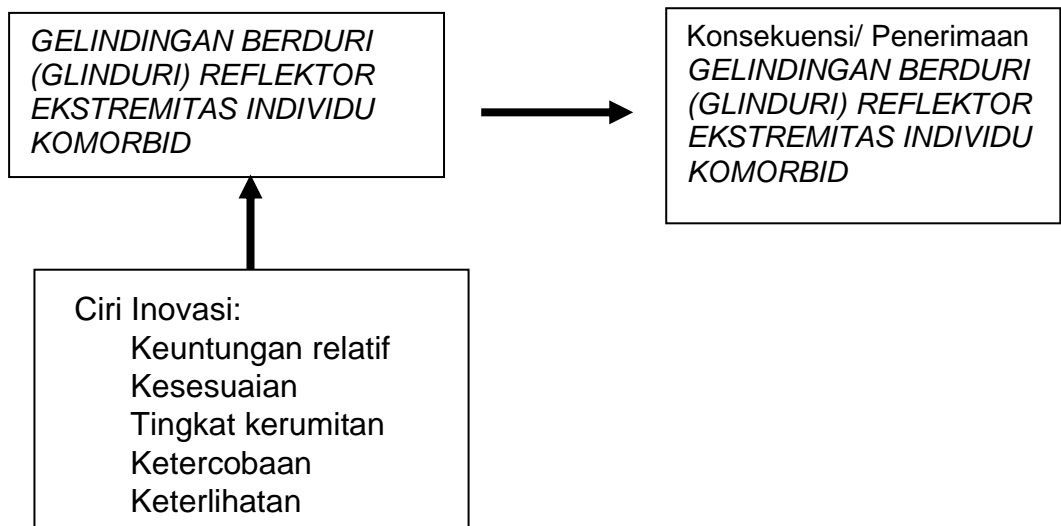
GELINDINGAN BERDURI (GLINDURI) REFLEKTOR EKSTREMITAS INDIVIDU KOMORBID

Konsekuensi/ Penerimaan GELINDINGAN BERDURI (GLINDURI) REFLEKTOR EKSTREMITAS INDIVIDU KOMORBID

Ciri Inovasi:
Keuntungan relatif
Kesesuaian
Tingkat kerumitan
Ketercobaan
Keterlihatan